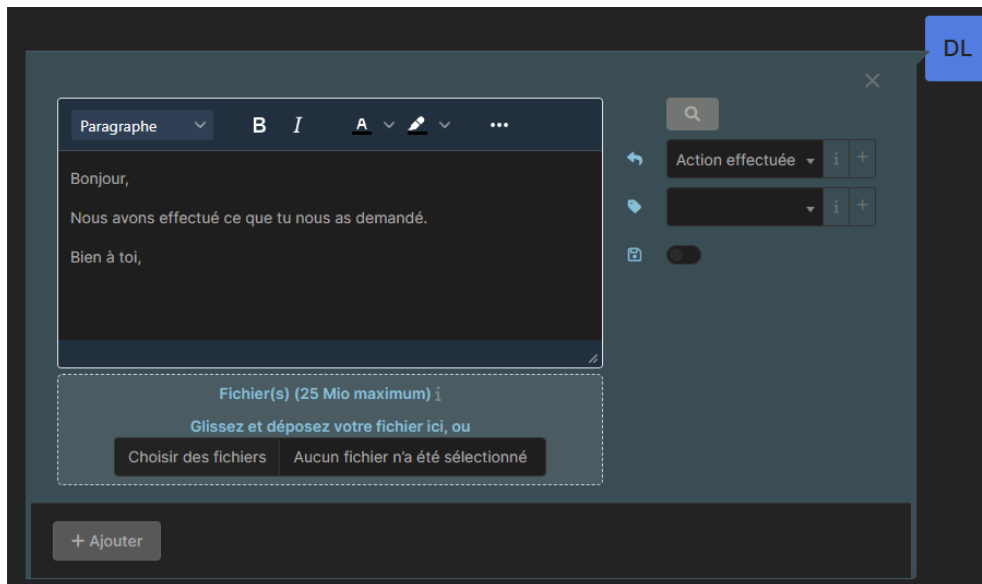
DL

×

Paragraphe B I A

Bonjour,

Nous avons effectué ce que tu nous as demandé.

Bien à toi,

Fichier(s) (25 Mio maximum) i

Glissez et déposez votre fichier ici, ou

Choisir des fichiers Aucun fichier n'a été sélectionné

Action effectuée i +

i +

+ Ajouter